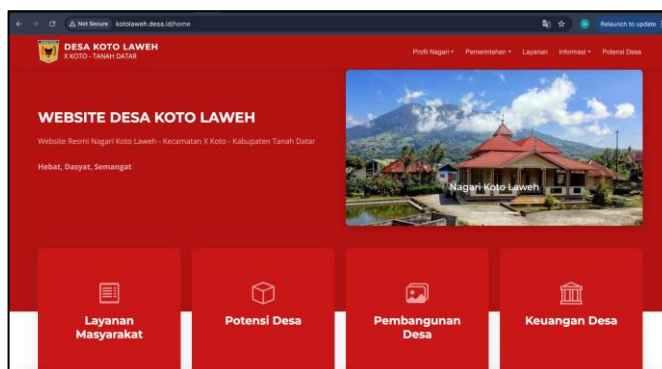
Not Secure kotolaweh.desa.id/home

Relaunch to update

DESA KOTO LAWEH
X KOTO - TANAH DATAR

Profil Nagari ▾ Pemerintahan ▾ Layanan Informasi ▾ Potensi Desa

WEBSITE DESA KOTO LAWEH

Website Resmi Nagari Koto Laweh - Kecamatan X Koto - Kabupaten Tanah Datar

Hebat, Dasyat, Semangat

Nagari Koto Laweh

Layanan Masyarakat

Potensi Desa

Pembangunan Desa

Keuangan Desa